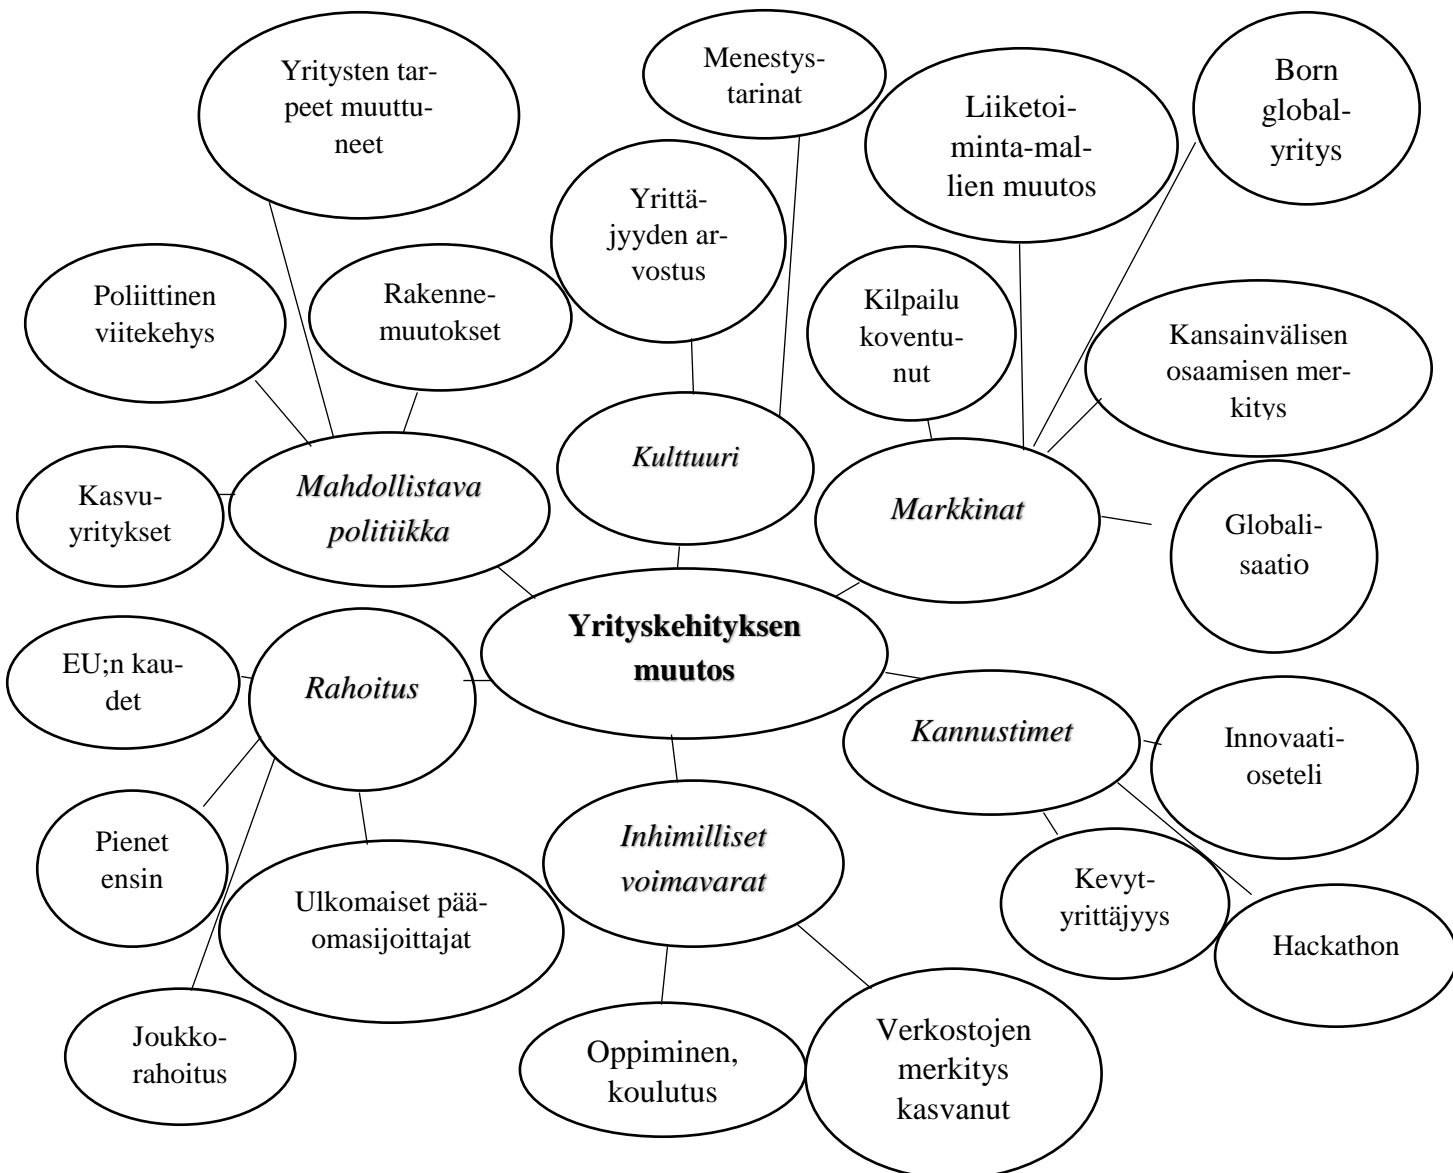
Yritysten tarpeet muuttuneet

Menestystarinat

Liiketoiminta-mallien muutos

Born global-yritys

Yrittäjyyden arvostus

Poliittinen viitekehys

Rakennemuutokset

Kilpailu koventunut

Kansainvälisen osaamisen merkitys

Kulttuuri

Kasvuyritykset

Mahdollistava politiikka

Markkinat

Globalisaatio

Yrityskehityksen muutos

EU;n kaudet

Rahoitus

Kannustimet

Innovaatioseteli

Pienet ensin

Ulkomaiset pääomasijoittajat

Inhimilliset voimavarat

Kevytyrittäjyys

Hackathon

Joukkorahoitus

Oppiminen, koulutus

Verkostojen merkitys kasvanut